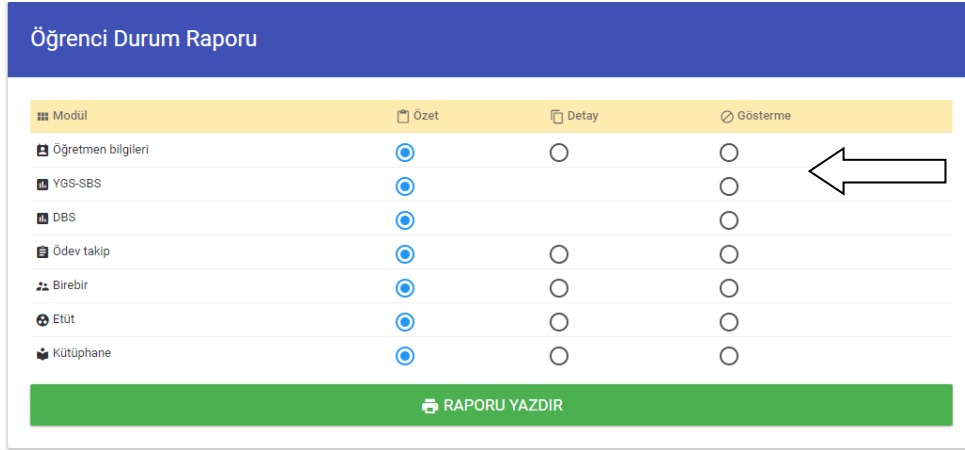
Öğrenci Durum Raporu

| Modül | Özet | Detay | Gösterme |
|---|---|---|---|
| Öğretmen bilgileri | | | |
| YGS-SBS | | | |
| DBS | | | |
| Ödev takip | | | |
| Birebir | | | |
| Etüt | | | |
| Kütüphane | | | |

RAPORU YAZDIR